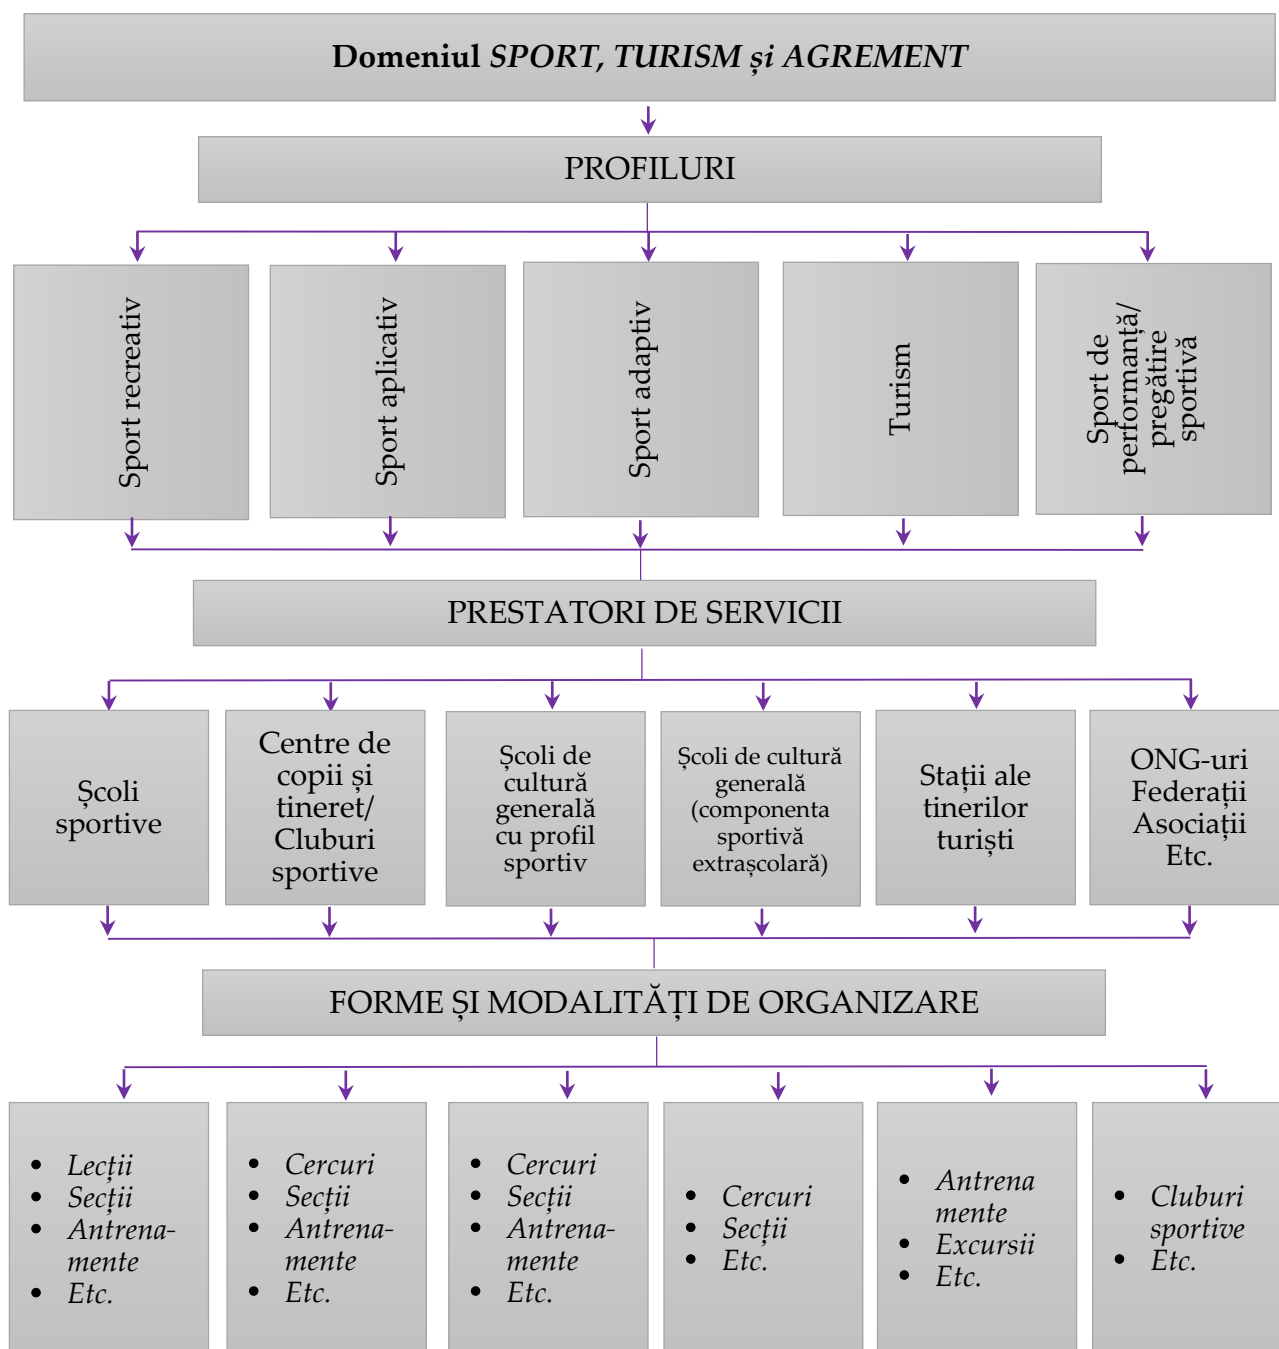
**Domeniul** *SPORT, TURISM și AGREMENT*

PROFILURI

Sport recreativ

Sport aplicativ

Sport adaptiv

Turism

Sport de performanță/ pregătire sportivă

PRESTATORI DE SERVICII

Școli sportive

Centre de copii și tineret/ Cluburi sportive

Școli de cultură generală cu profil sportiv

Școli de cultură generală (componenta sportivă extrașcolară)

Stații ale tinerilor turiști

ONG-uri Federații Asociații Etc.

FORME ȘI MODALITĂȚI DE ORGANIZARE

- *Lecții*
- *Secții*
- *Antrenamente*
- *Etc.*

- *Cercuri*
- *Secții*
- *Antrenamente*
- *Etc.*

- *Cercuri*
- *Secții*
- *Antrenamente*
- *Etc.*

- *Cercuri*
- *Secții*
- *Etc.*

- *Antrena mente*
- *Excursii*
- *Etc.*

- *Cluburi sportive*
- *Etc.*